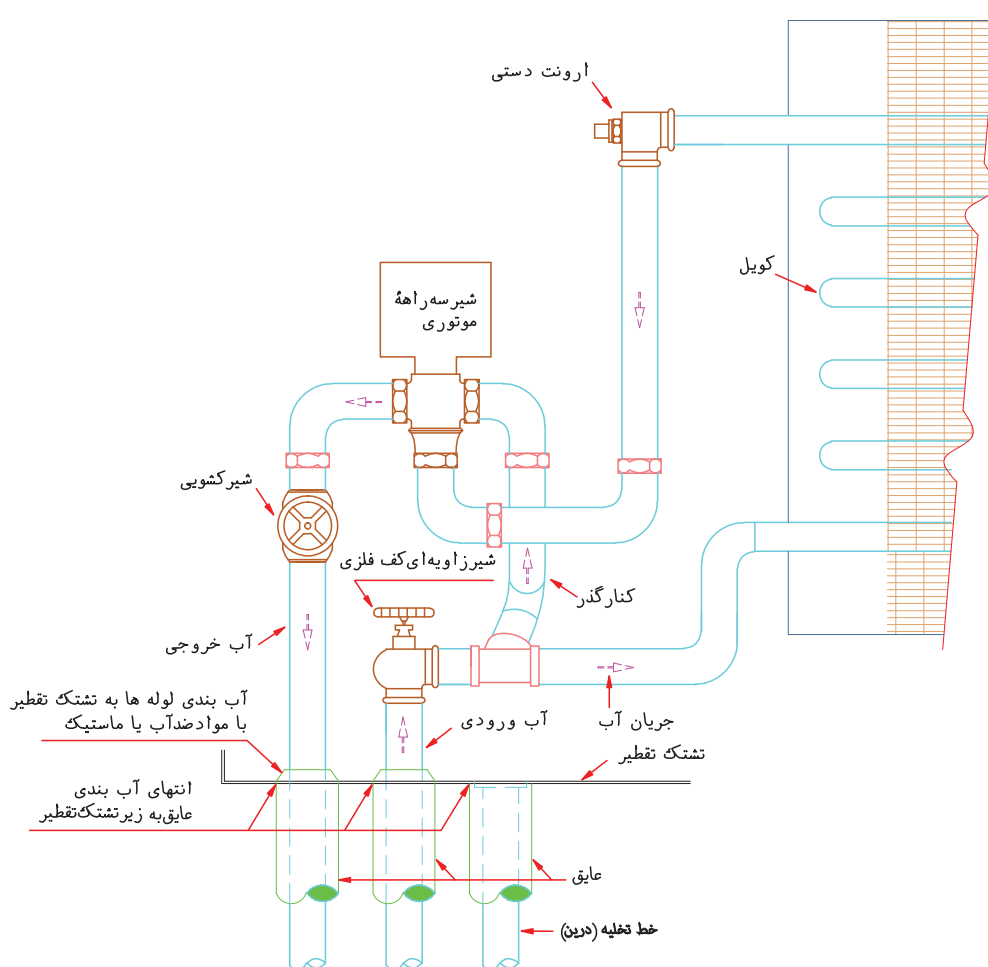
ارونت دستی

شیرسه‌راههٔ موتوری

کویل

شیرکشویی

شیرزاویه‌ای‌کف فلزی

کنارگذر

آب خروجی

آب بندی لوله ها به تشتک تقطیر با موادضدآب یا ماستیک

آب ورودی

جریان آب

تشتک تقطیر

انتهای آب بندی عایق‌به زیرتشتک‌تقطیر

عایق

خط تخلیه (درین)